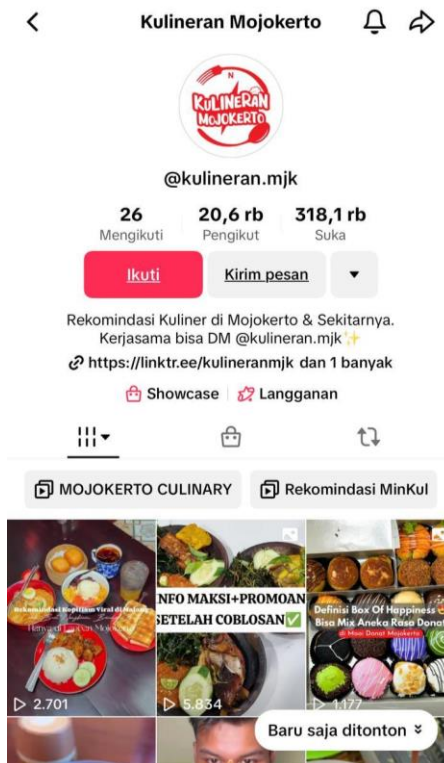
Kulineran Mojokerto

N
KULINERAN MOJOKERTO

@kulineran.mjk

26
Mengikuti

20,6 rb
Pengikut

318,1 rb
Suka

Ikuti

Kirim pesan

Rekomindasi Kuliner di Mojokerto & Sekitarnya.
Kerjasama bisa DM @kulineran.mjk✨

https://linktr.ee/kulineranmjk dan 1 banyak

Showcase

Langganan

MOJOKERTO CULINARY

Rekomindasi MinKul

Rekomindasi Kopitiam Viral di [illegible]

2.701

INFO MAKSI+PROMOAN SETELAH COBLOSAN✅

5.834

Definisi Box Of Happiness Bisa Mix Aneka Rasa Donat

di Maxi Donat Mojokerto

1.177

Baru saja ditonton